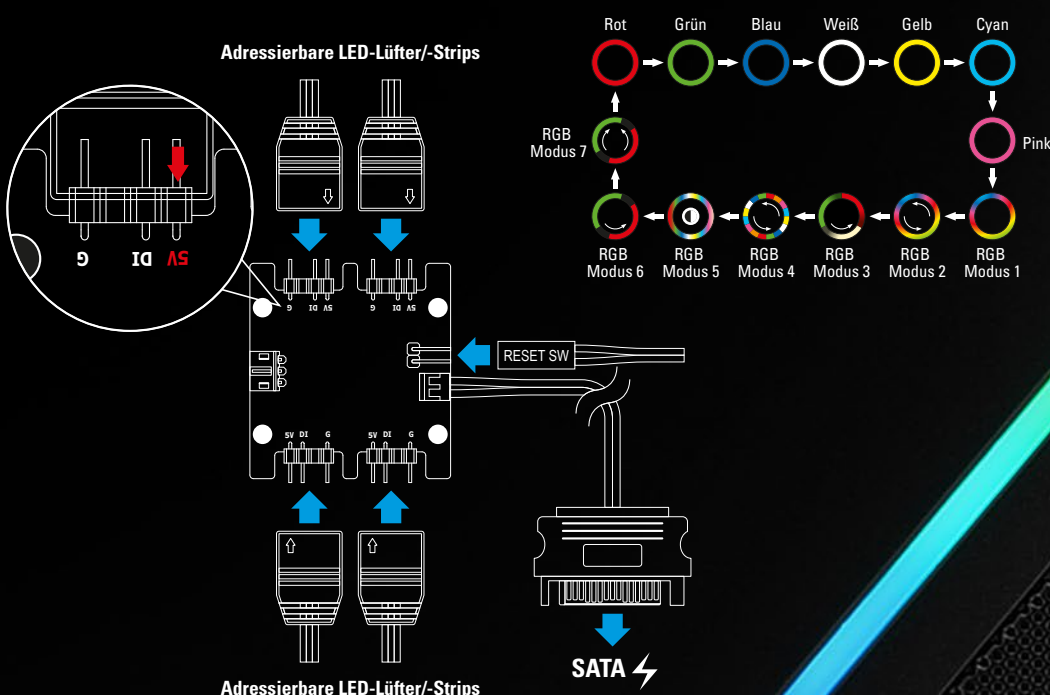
Adressierbare LED-Lüfter/-Strips

G DI 5V

G DI 5V G DI 5V

5V DI G 5V DI G

RESET SW

SATA

Adressierbare LED-Lüfter/-Strips

Rot Grün Blau Weiß Gelb Cyan

Pink

RGB Modus 7

RGB Modus 6 RGB Modus 5 RGB Modus 4 RGB Modus 3 RGB Modus 2 RGB Modus 1